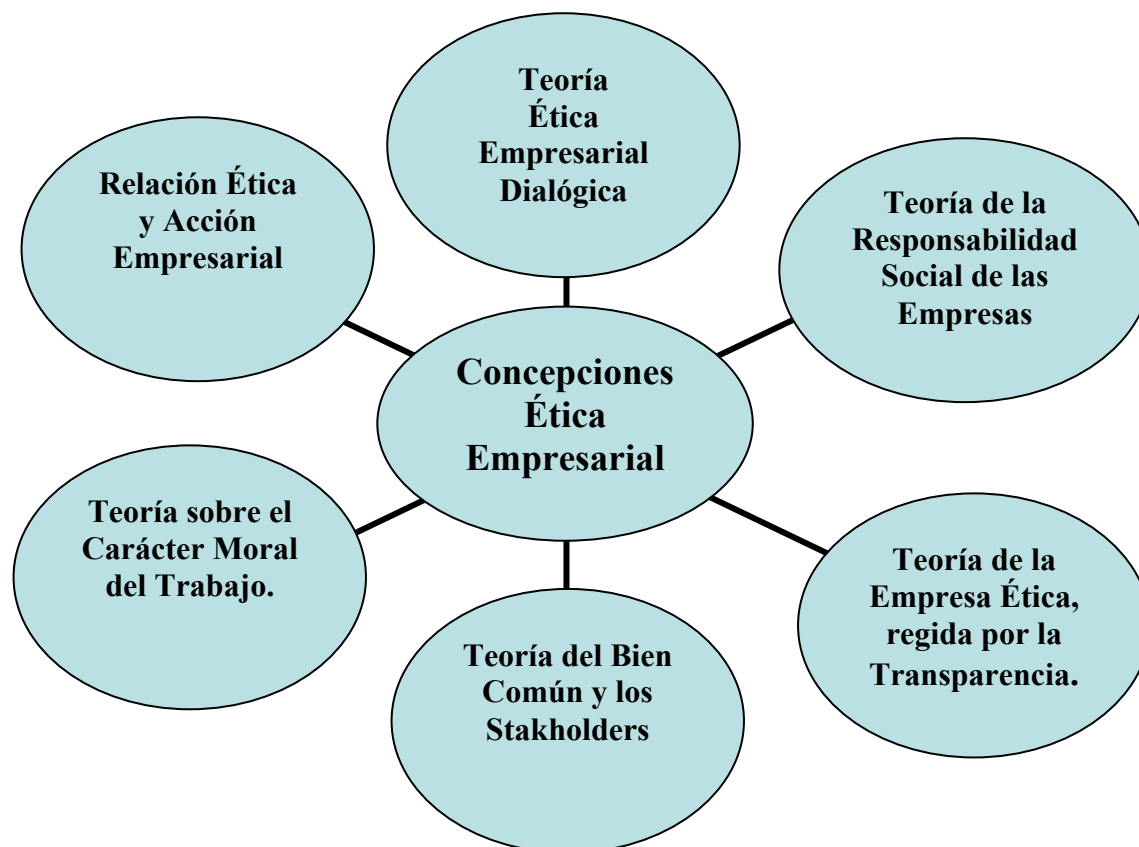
Teoría Ética Empresarial Dialógica

Relación Ética y Acción Empresarial

Teoría de la Responsabilidad Social de las Empresas

Concepciones Ética Empresarial

Teoría sobre el Carácter Moral del Trabajo.

Teoría de la Empresa Ética, regida por la Transparencia.

Teoría del Bien Común y los Stakholders